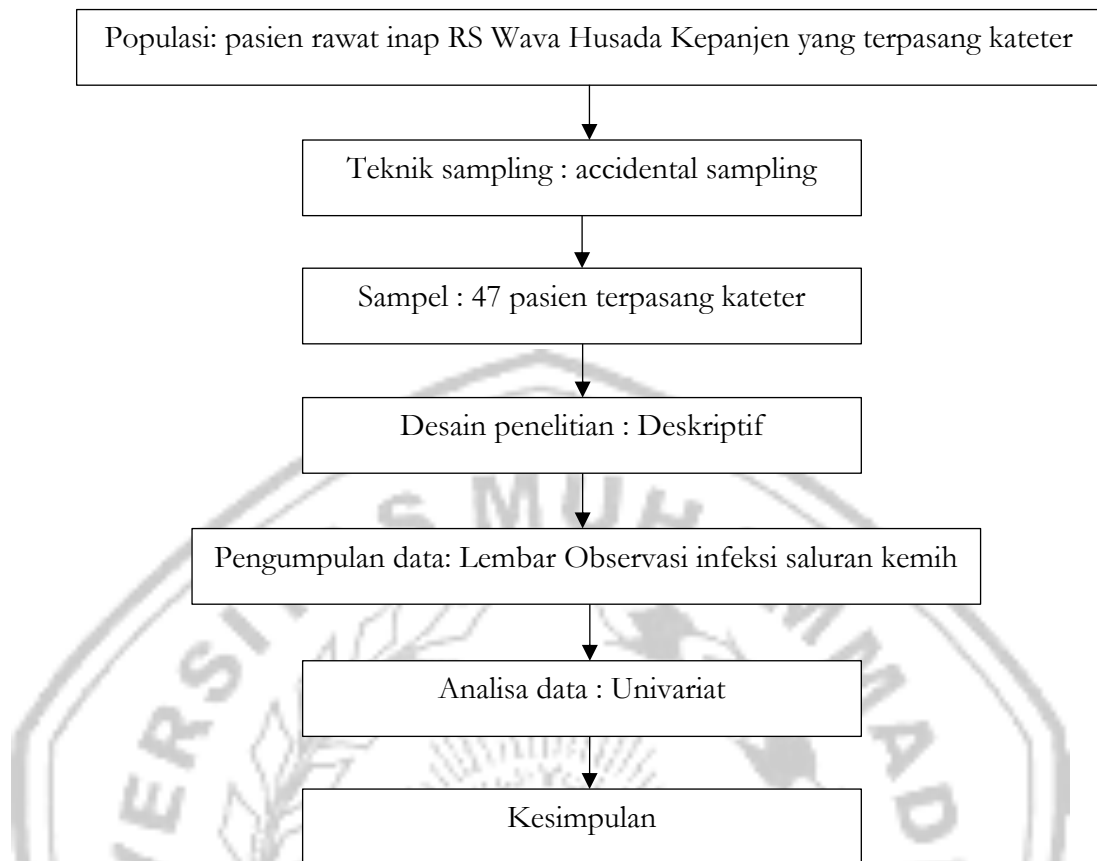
Populasi: pasien rawat inap RS Wava Husada Kepanjen yang terpasang kateter

Teknik sampling : accidental sampling

Sampel : 47 pasien terpasang kateter

Desain penelitian : Deskriptif

Pengumpulan data: Lembar Observasi infeksi saluran kemih

Analisa data : Univariat

Kesimpulan